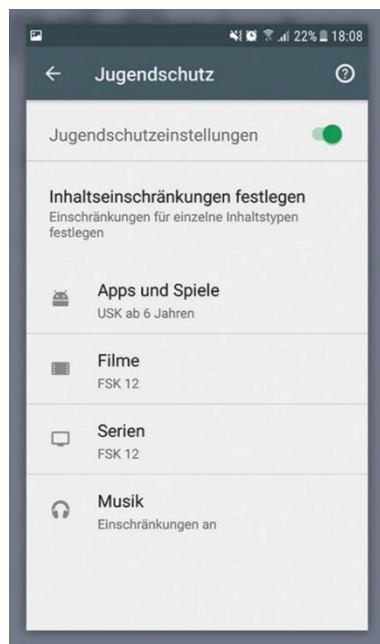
22% 18:08

Jugendschutz

Jugendschutzeinstellungen

Inhaltseinschränkungen festlegen
Einschränkungen für einzelne Inhaltstypen festlegen

Apps und Spiele
USK ab 6 Jahren

Filme
FSK 12

Serien
FSK 12

Musik
Einschränkungen an